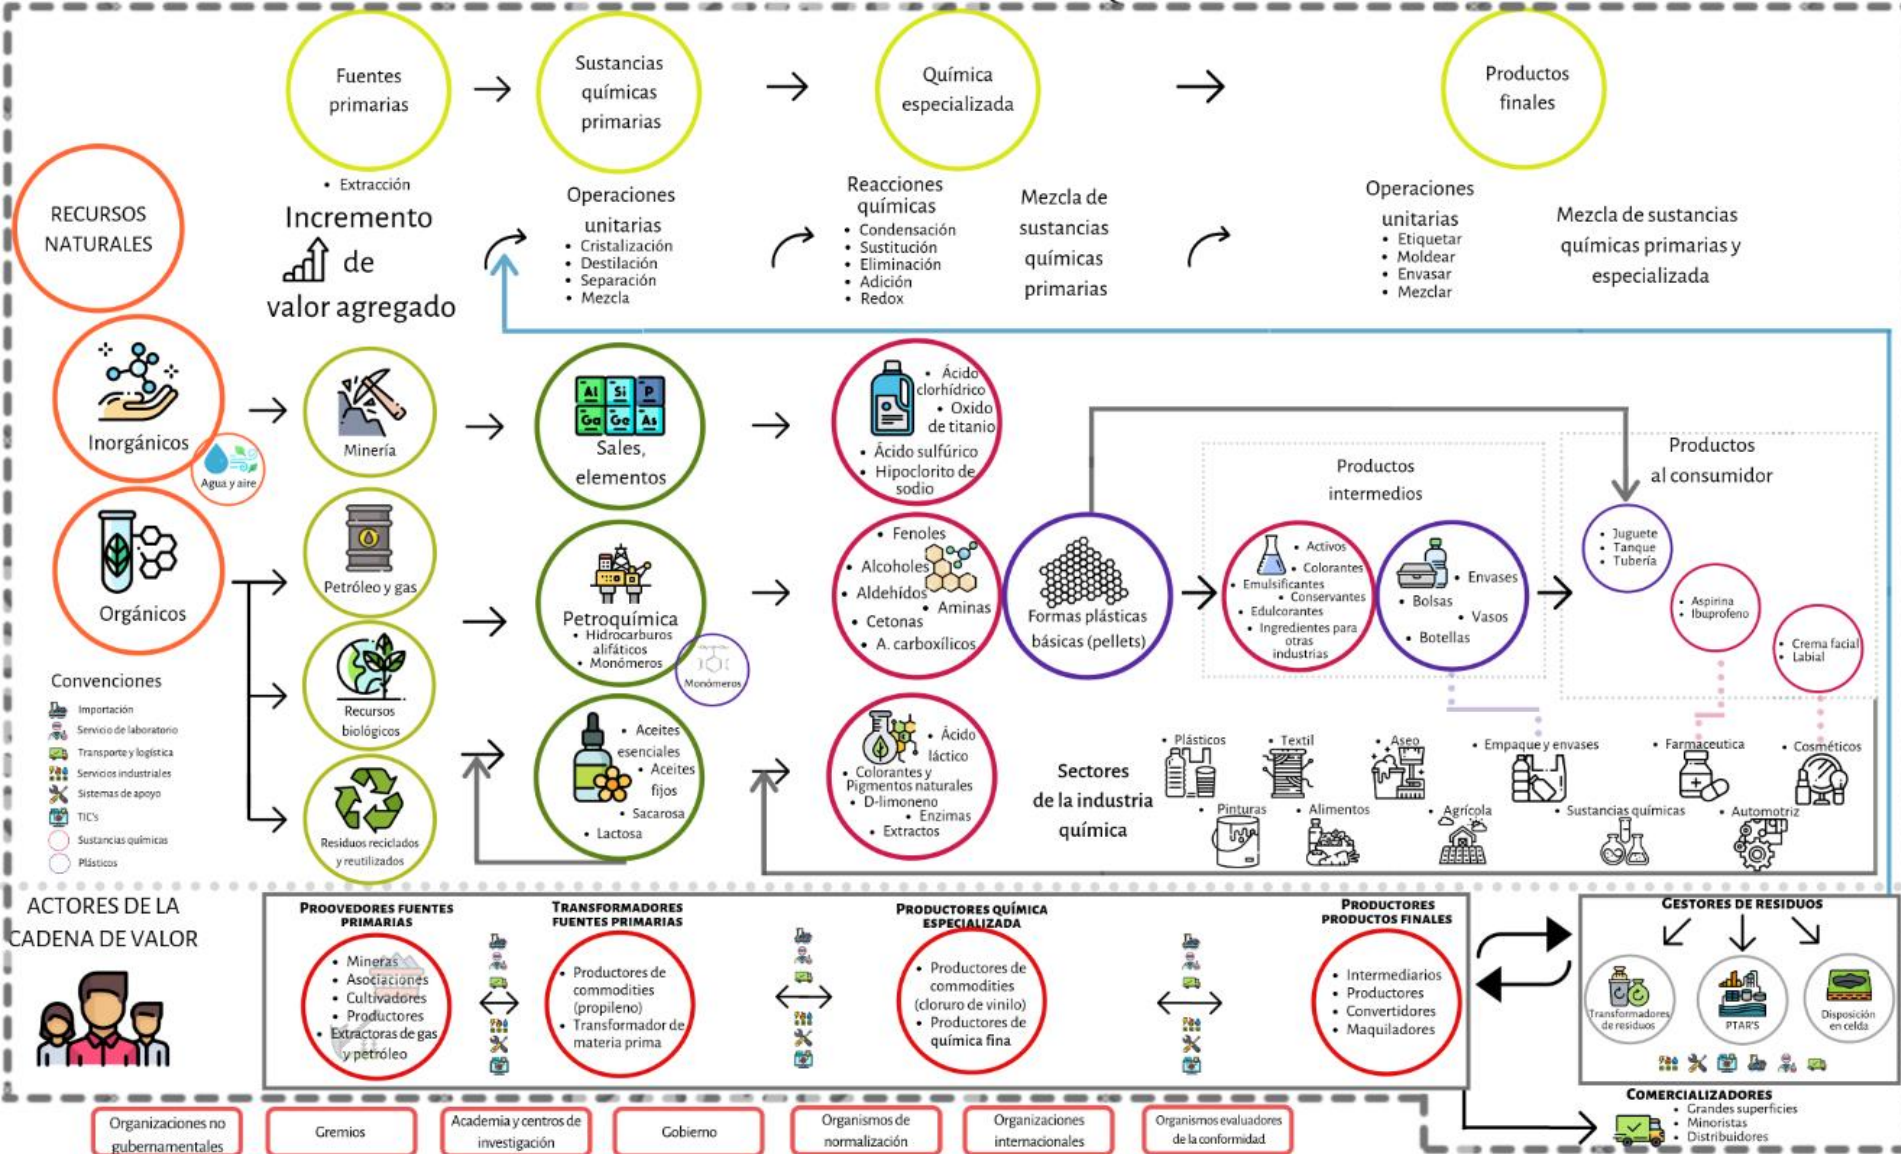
Fuentes primarias

Sustancias químicas primarias

Química especializada

Productos finales

RECURSOS NATURALES

• Extracción

Incremento de valor agregado

Operaciones unitarias
• Cristalización
• Destilación
• Separación
• Mezcla

Reacciones químicas
• Condensación
• Sustitución
• Eliminación
• Adición
• Redox

Mezcla de sustancias químicas primarias

Operaciones unitarias
• Etiquetar
• Moldear
• Envasar
• Mezclar

Mezcla de sustancias químicas primarias y especializada

Inorgánicos

Agua y aire

Minería

Sales, elementos

• Ácido clorhídrico
• Oxido de titanio
• Ácido sulfúrico
• Hipoclorito de sodio

Orgánicos

Petróleo y gas

Petroquímica
• Hidrocarburos alifáticos
• Monómeros

Monómeros

• Fenoles
• Alcoholes
• Aldehídos
• Aminas
• Cetonas
• A. carboxílicos

Formas plásticas básicas (pellets)

Productos intermedios

• Activos
• Colorantes
• Emulsificantes
• Conservantes
• Edulcorantes
• Ingredientes para otras industrias

• Envases
• Bolsas
• Vasos
• Botellas

Productos al consumidor

• Juguete
• Tanque
• Tubería

• Aspirina
• Ibuprofeno

• Crema facial
• Labial

Recursos biológicos

Residuos reciclados y reutilizados

• Aceites esenciales
• Aceites fijos
• Sacarosa
• Lactosa

• Ácido láctico
• Colorantes y Pigmentos naturales
• D-limoneno
• Enzimas
• Extractos

Sectores de la industria química

• Plásticos
• Textil
• Aseo
• Empaque y envases
• Farmacéutica
• Cosméticos
• Pinturas
• Alimentos
• Agrícola
• Sustancias químicas
• Automotriz

Convenciones
Importación
Servicio de laboratorio
Transporte y logística
Servicios industriales
Sistemas de apoyo
TIC's
Sustancias químicas
Plásticos

ACTORES DE LA CADENA DE VALOR

PROOVEDORES FUENTES PRIMARIAS
• Mineras
• Asociaciones
• Cultivadores
• Productores
• Extractoras de gas y petróleo

TRANSFORMADORES FUENTES PRIMARIAS
• Productores de commodities (propileno)
• Transformador de materia prima

PRODUCTORES QUÍMICA ESPECIALIZADA
• Productores de commodities (cloruro de vinilo)
• Productores de química fina

PRODUCTORES PRODUCTOS FINALES
• Intermediarios
• Productores
• Convertidores
• Maquiladores

GESTORES DE RESIDUOS
Transformadores de residuos
PTAR'S
Disposición en celda

COMERCIALIZADORES
• Grandes superficies
• Minoristas
• Distribuidores

Organizaciones no gubernamentales
Gremios
Academia y centros de investigación
Gobierno
Organismos de normalización
Organizaciones internacionales
Organismos evaluadores de la conformidad